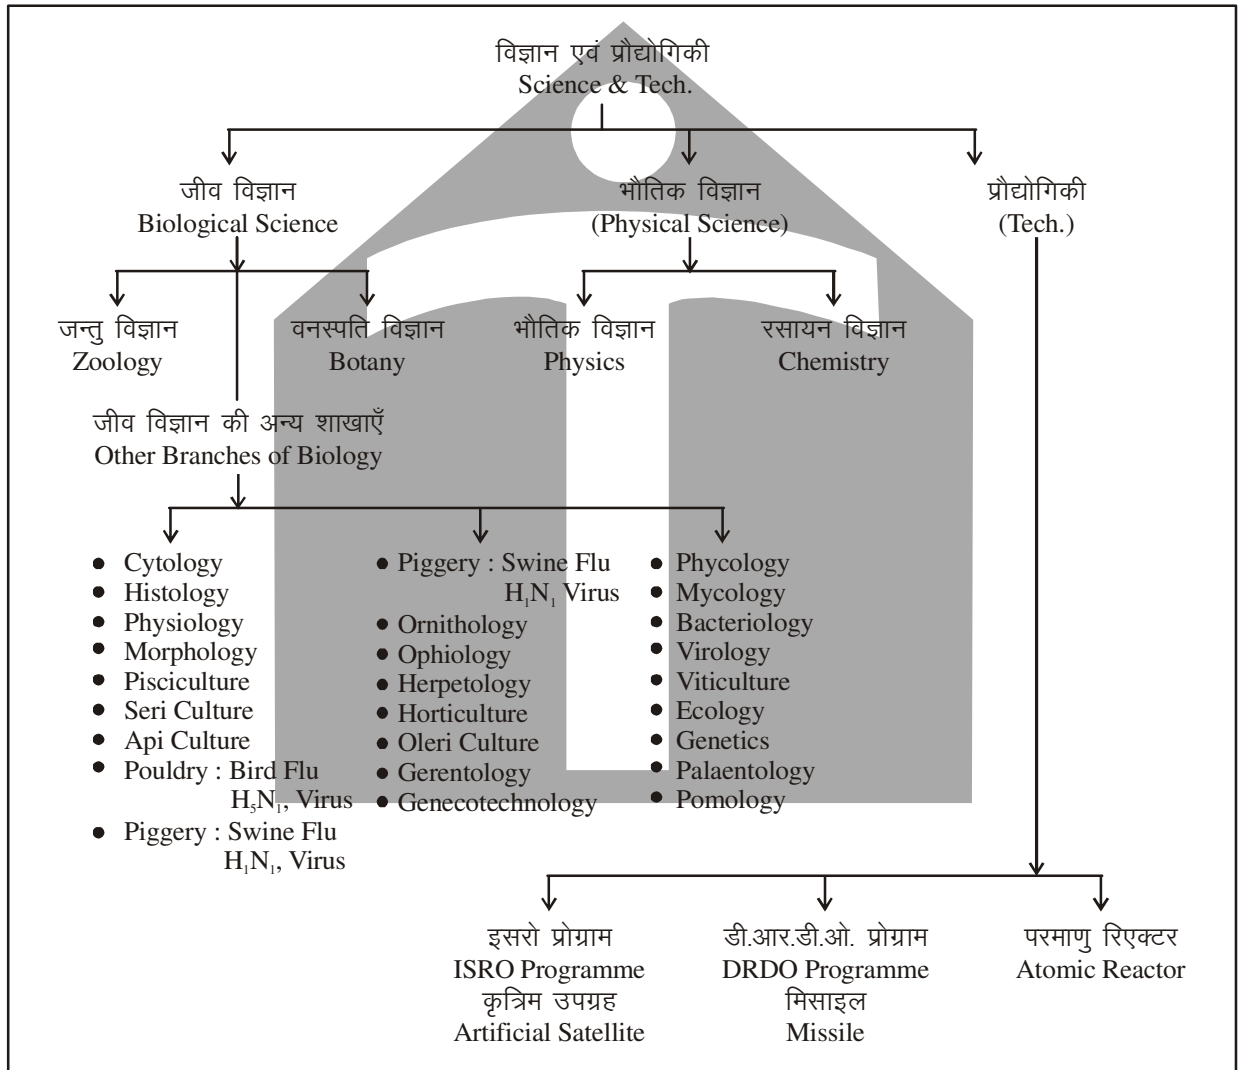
विज्ञान एवं प्रौद्योगिकी
Science & Tech.

जीव विज्ञान
Biological Science

भौतिक विज्ञान
(Physical Science)

प्रौद्योगिकी
(Tech.)

जन्तु विज्ञान
Zoology

वनस्पति विज्ञान
Botany

भौतिक विज्ञान
Physics

रसायन विज्ञान
Chemistry

जीव विज्ञान की अन्य शाखाएँ
Other Branches of Biology

- Cytology
- Histology
- Physiology
- Morphology
- Pisciculture
- Seri Culture
- Api Culture
- Pouldry : Bird Flu $H_5N_1$, Virus
- Piggery : Swine Flu $H_1N_1$, Virus

- Piggery : Swine Flu $H_1N_1$ Virus
- Ornithology
- Ophiology
- Herpetology
- Horticulture
- Oleri Culture
- Gerentology
- Genecotechnology

- Phycology
- Mycology
- Bacteriology
- Virology
- Viticulture
- Ecology
- Genetics
- Palaentology
- Pomology

इसरो प्रोग्राम
ISRO Programme
कृत्रिम उपग्रह
Artificial Satellite

डी.आर.डी.ओ. प्रोग्राम
DRDO Programme
मिसाइल
Missile

परमाणु रिएक्टर
Atomic Reactor